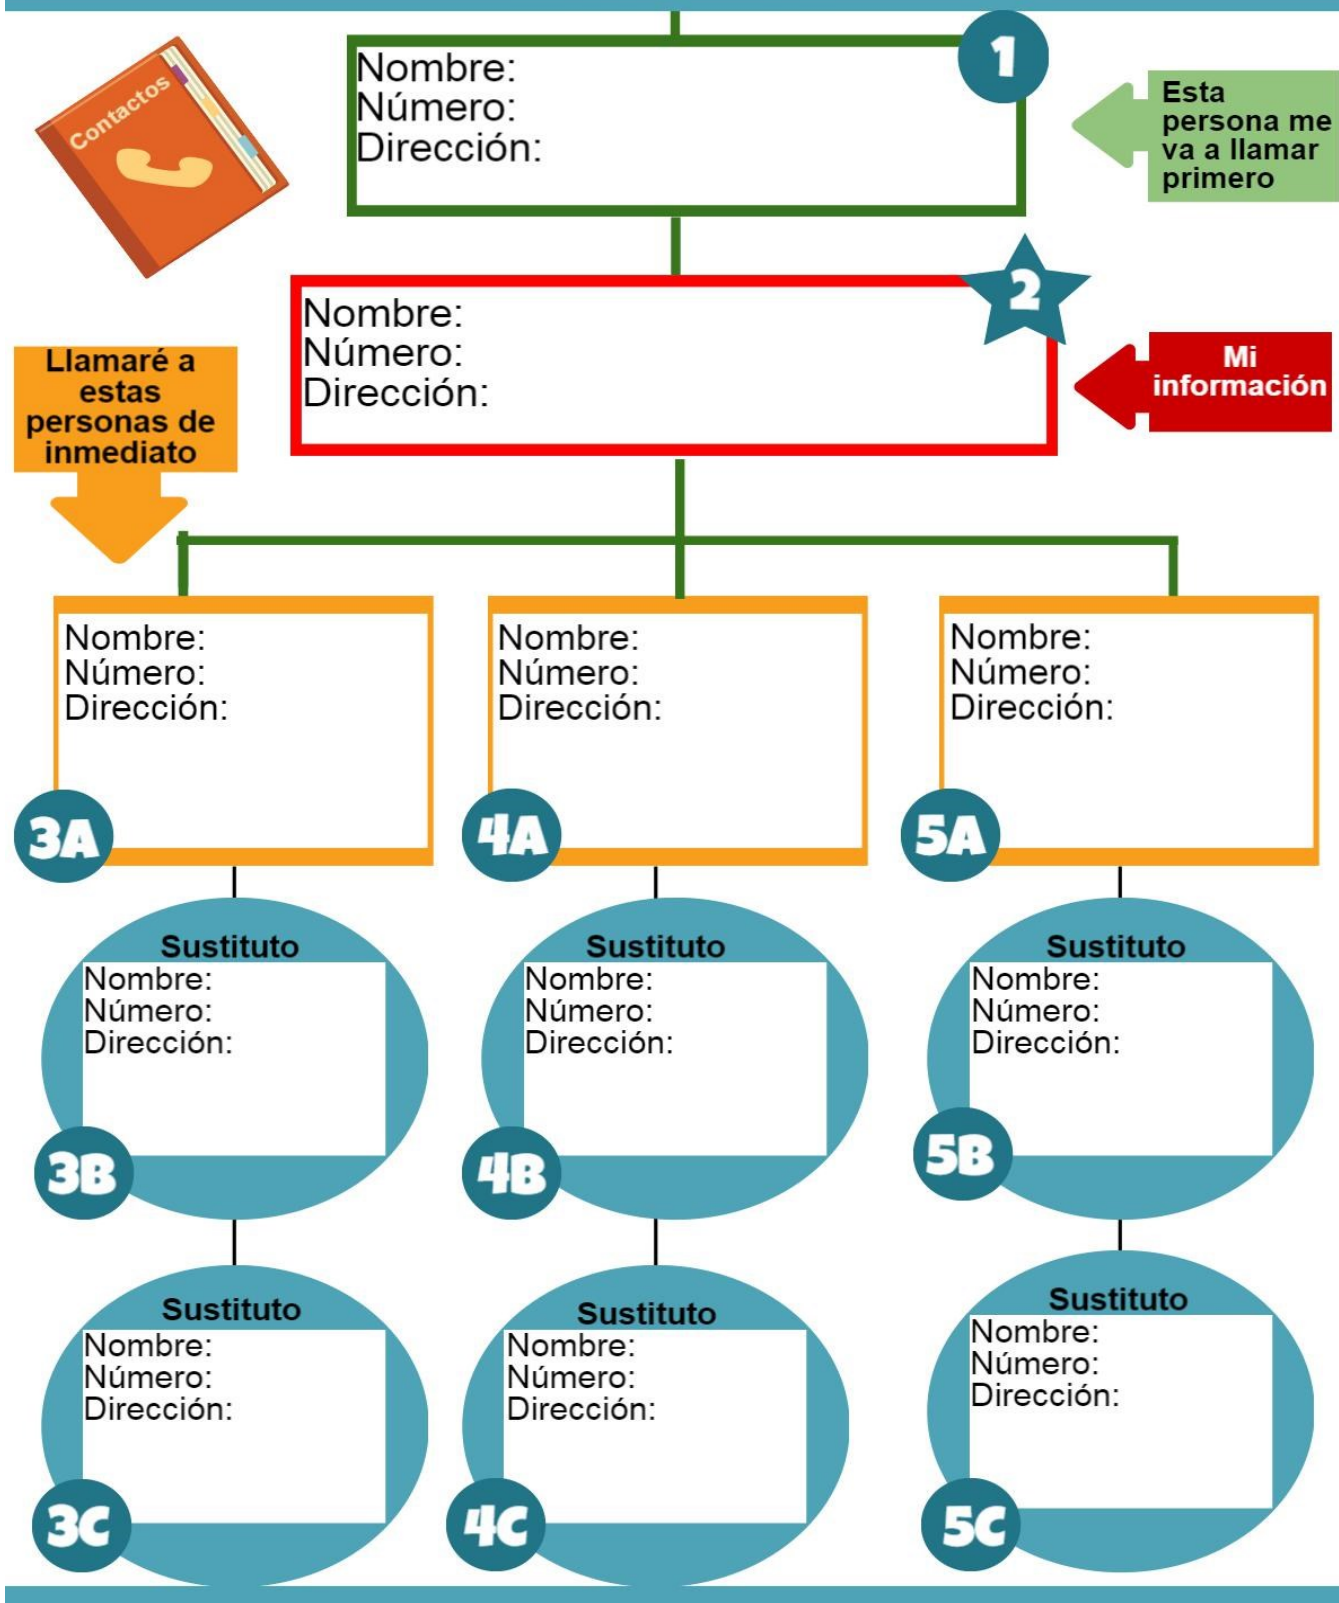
Contactos

1
Nombre:
Número:
Dirección:

Esta persona me va a llamar primero

2
Nombre:
Número:
Dirección:

Mi información

Llamaré a estas personas de inmediato

Nombre:
Número:
Dirección:
3A

Nombre:
Número:
Dirección:
4A

Nombre:
Número:
Dirección:
5A

Sustituto
Nombre:
Número:
Dirección:
3B

Sustituto
Nombre:
Número:
Dirección:
4B

Sustituto
Nombre:
Número:
Dirección:
5B

Sustituto
Nombre:
Número:
Dirección:
3C

Sustituto
Nombre:
Número:
Dirección:
4C

Sustituto
Nombre:
Número:
Dirección:
5C